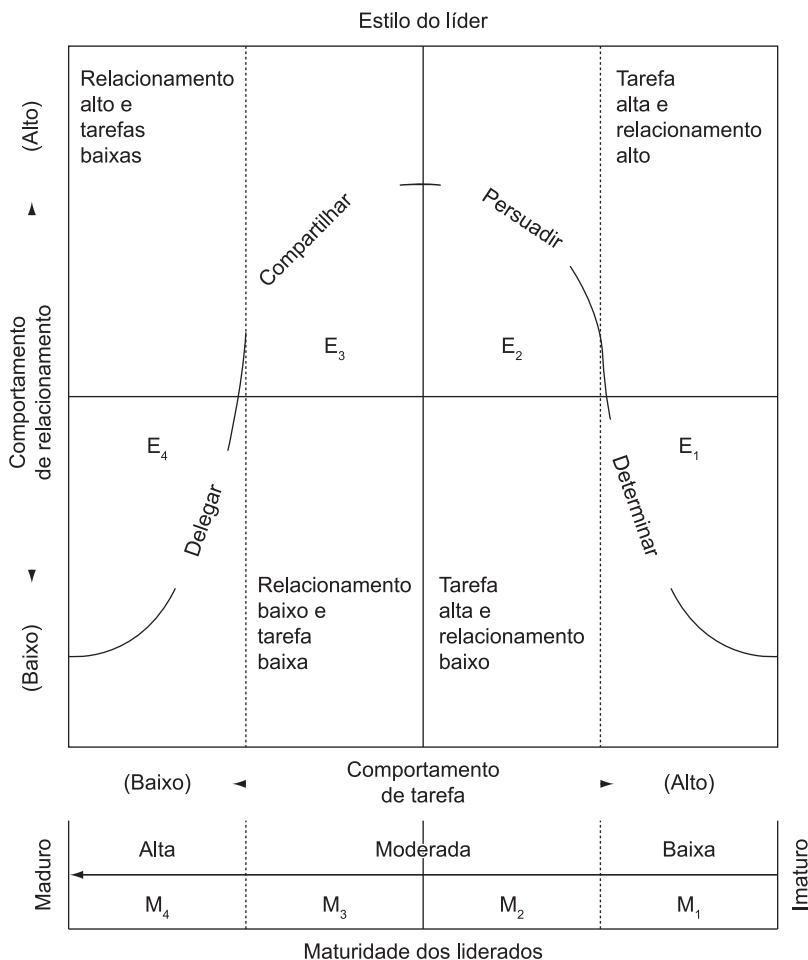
Estilo do líder

Relacionamento alto e tarefas baixas

Tarefa alta e relacionamento alto

(Alto)

Comportamento de relacionamento

(Baixo)

Compartilhar

Persuadir

$E_3$

$E_2$

$E_4$

$E_1$

Delegar

Determinar

Relacionamento baixo e tarefa baixa

Tarefa alta e relacionamento baixo

(Baixo)

Comportamento de tarefa

(Alto)

Maduro

Alta

Moderada

Baixa

Imaturo

$M_4$

$M_3$

$M_2$

$M_1$

Maturidade dos liderados